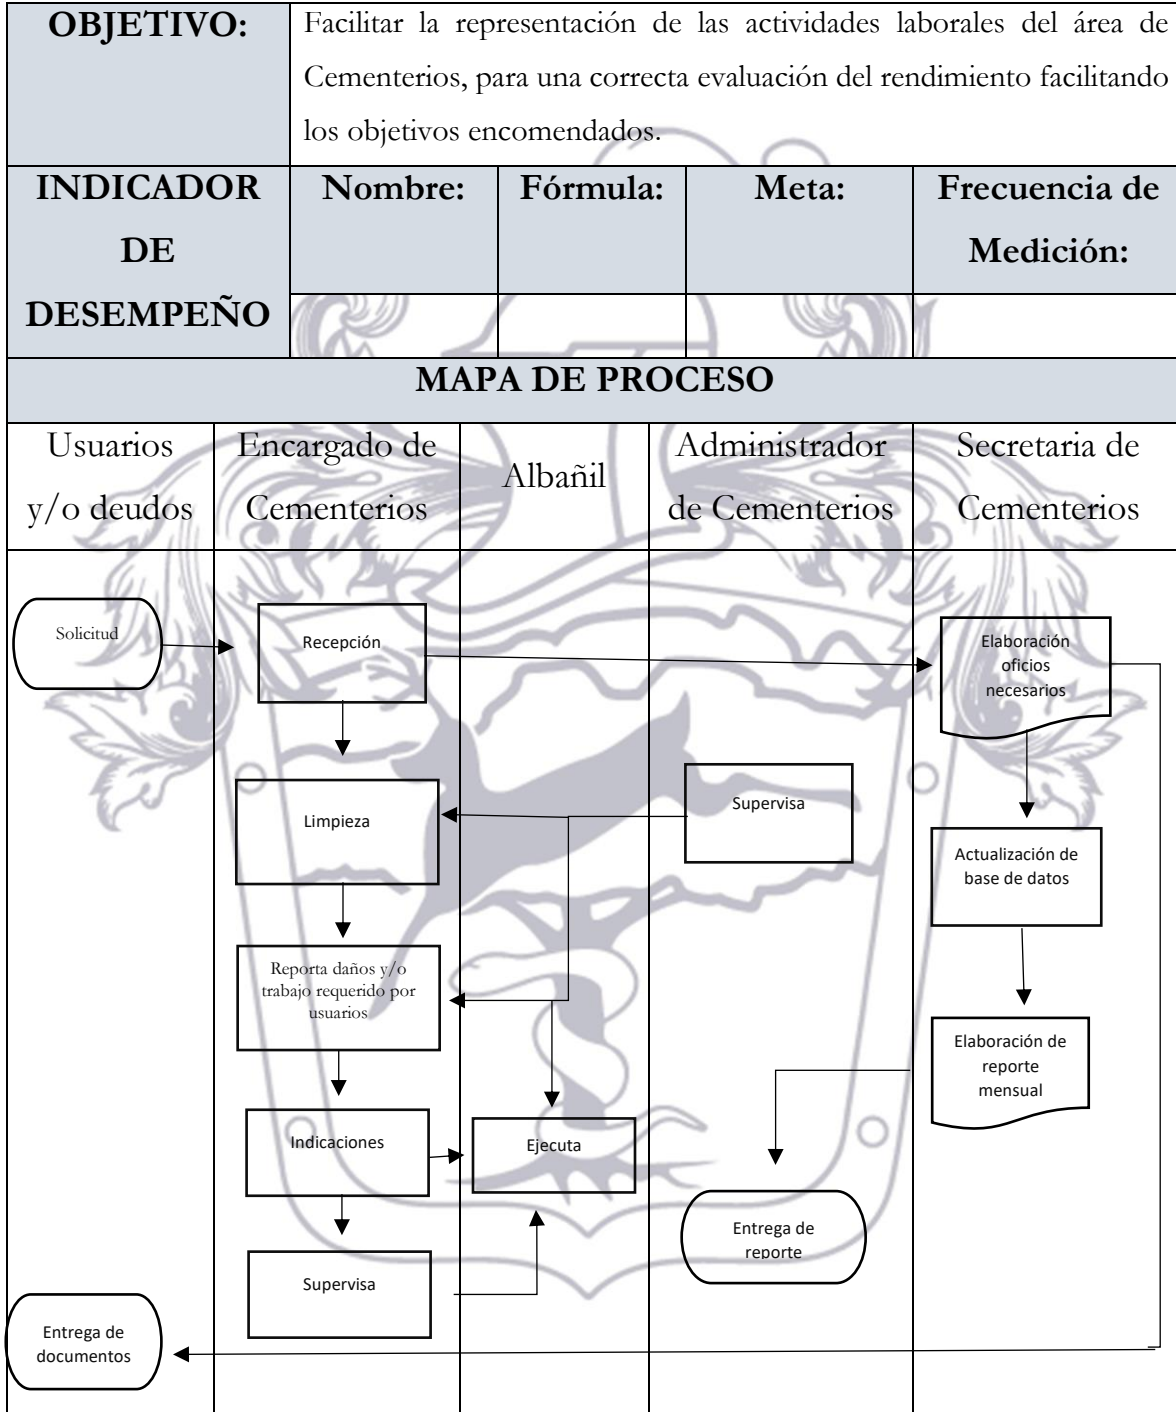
| OBJETIVO: | Facilitar la representación de las actividades laborales del área de Cementerios, para una correcta evaluación del rendimiento facilitando los objetivos encomendados. | | | |
|---|---|---|---|---|
| INDICADOR DE DESEMPEÑO | Nombre: | Fórmula: | Meta: | Frecuencia de Medición: |
| | | | | |

MAPA DE PROCESO

| Usuarios y/o deudos | Encargado de Cementerios | Albañil | Administrador de Cementerios | Secretaria de Cementerios |
|---|---|---|---|---|

Solicitud

Recepción

Elaboración oficios necesarios

Limpieza

Supervisa

Actualización de base de datos

Reporta daños y/o trabajo requerido por usuarios

Elaboración de reporte mensual

Indicaciones

Ejecuta

Entrega de reporte

Supervisa

Entrega de documentos